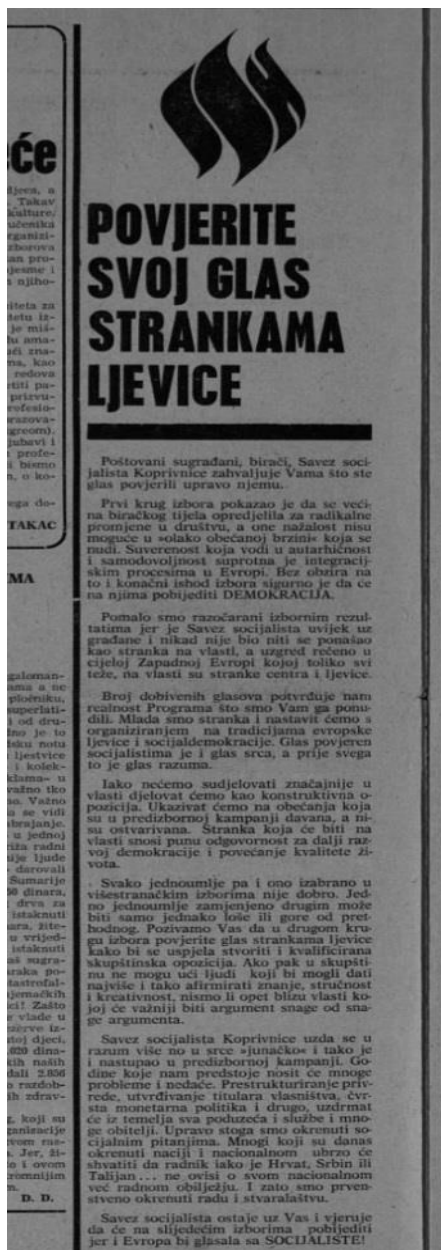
će

POVJERITE SVOJ GLAS STRANKAMA LJEVICE

Poštovani sugrađani, birači, Savez socijalista Koprivnice zahvaljuje Vama što ste glas povjerili upravo njemu.

Prvi krug izbora pokazao je da se većina biračkog tijela opredjelila za radikalne promjene u društvu, a one nažalost nisu moguće u »olako obećanoj brzini« koja se nudi. Suverenost koja vodi u autarhičnost i samodovoljnost suprotna je integracijskim procesima u Evropi. Bez obzira na to i konačni ishod izbora sigurno je da će na njima pobijediti DEMOKRACIJA.

Pomalo smo razočarani izbornim rezultatima jer je Savez socijalista uvijek uz građane i nikad nije bio niti se ponašao kao stranka na vlasti, a uzgred rečeno u cijeloj Zapadnoj Evropi kojoj toliko svi teže, na vlasti su stranke centra i ljevice.

Broj dobivenih glasova potvrđuje nam realnost Programa što smo Vam ga ponudili. Mlada smo stranka i nastavit ćemo s organiziranjem na tradicijama evropske ljevice i socijaldemokracije. Glas povjeren socijalistima je i glas srca, a prije svega to je glas razuma.

Iako nećemo sudjelovati značajnije u vlasti djelovat ćemo kao konstruktivna opozicija. Ukazivat ćemo na obećanja koja su u predizbornoj kampanji davana, a nisu ostvarivana. Stranka koja će biti na vlasti snosi punu odgovornost za dalji razvoj demokracije i povećanje kvalitete života.

Svako jednoumlje pa i ono izabrano u višestranačkim izborima nije dobro. Jedno jednoumlje zamijenjeno drugim može biti samo jednako loše ili gore od prethodnog. Pozivamo Vas da u drugom krugu izbora povjerite glas strankama ljevice kako bi se uspjela stvoriti i kvalificirana skupštinska opozicija. Ako pak u skupštini ne mogu ući ljudi koji bi mogli dati najviše i tako afirmirati znanje, stručnost i kreativnost, nismo li opet blizu vlasti kojoj će važniji biti argument snage od snage argumenta.

Savez socijalista Koprivnice uzda se u razum više no u srce »junačko« i tako je i nastupao u predizbornoj kampanji. Godine koje nam predstoje nosit će mnoge probleme i nedaće. Prestrukturiranje privrede, utvrđivanje titulara vlasništva, čvrsta monetarna politika i drugo, uzdrmat će iz temelja sva poduzeća i službe i mnoge obitelji. Upravo stoga smo okrenuti socijalnim pitanjima. Mnogi koji su danas okrenuti naciji i nacionalnom ubrzo će shvatiti da radnik iako je Hrvat, Srbin ili Talijan ... ne ovisi o svom nacionalnom već radnom obilježju. I zato smo prvenstveno okrenuti radu i stvaralaštvu.

Savez socijalista ostaje uz Vas i vjeruje da će na slijedećim izborima pobijediti jer i Evropa bi glasala sa SOCIJALISTE!

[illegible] TAKAC

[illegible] MA

D. D.